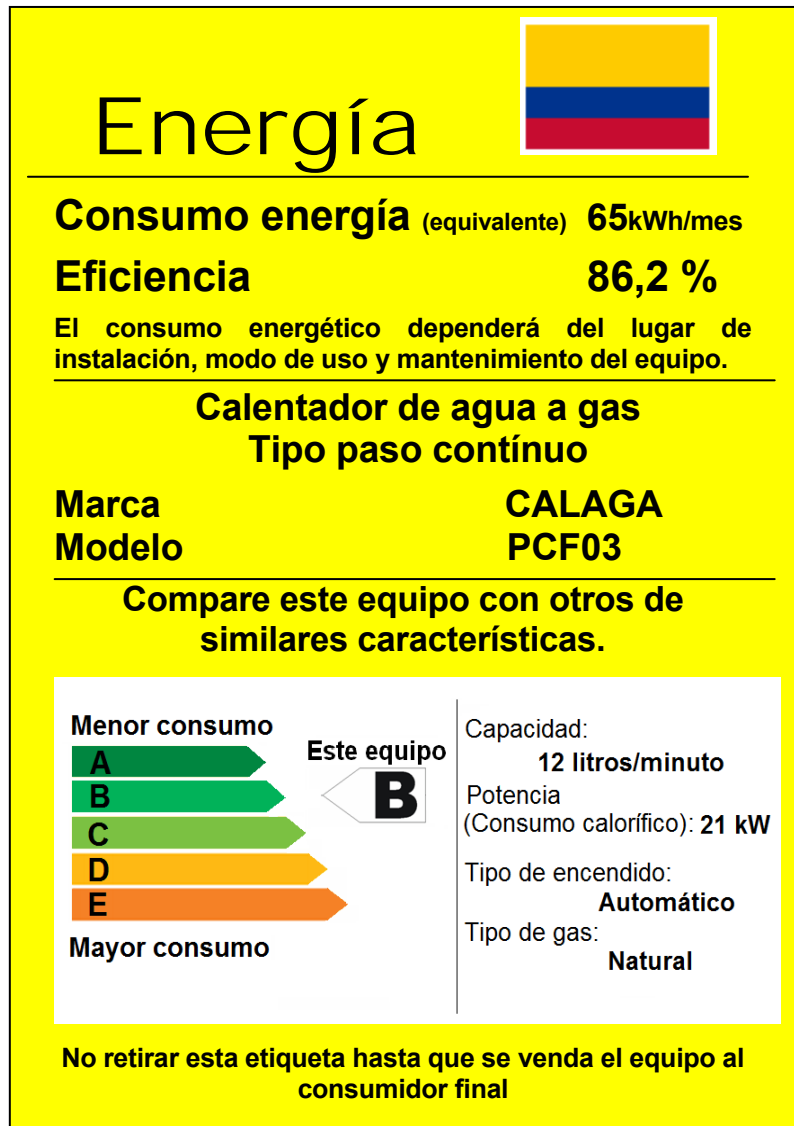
Energía

Consumo energía (equivalente) 65kWh/mes
Eficiencia 86,2 %

El consumo energético dependerá del lugar de instalación, modo de uso y mantenimiento del equipo.

Calentador de agua a gas
Tipo paso contínuo

Marca CALAGA
Modelo PCF03

Compare este equipo con otros de similares características.

Menor consumo
A
B
C
D
E
Mayor consumo

Este equipo
B

Capacidad:
12 litros/minuto
Potencia
(Consumo calorífico): 21 kW
Tipo de encendido:
Automático
Tipo de gas:
Natural

No retirar esta etiqueta hasta que se venda el equipo al consumidor final